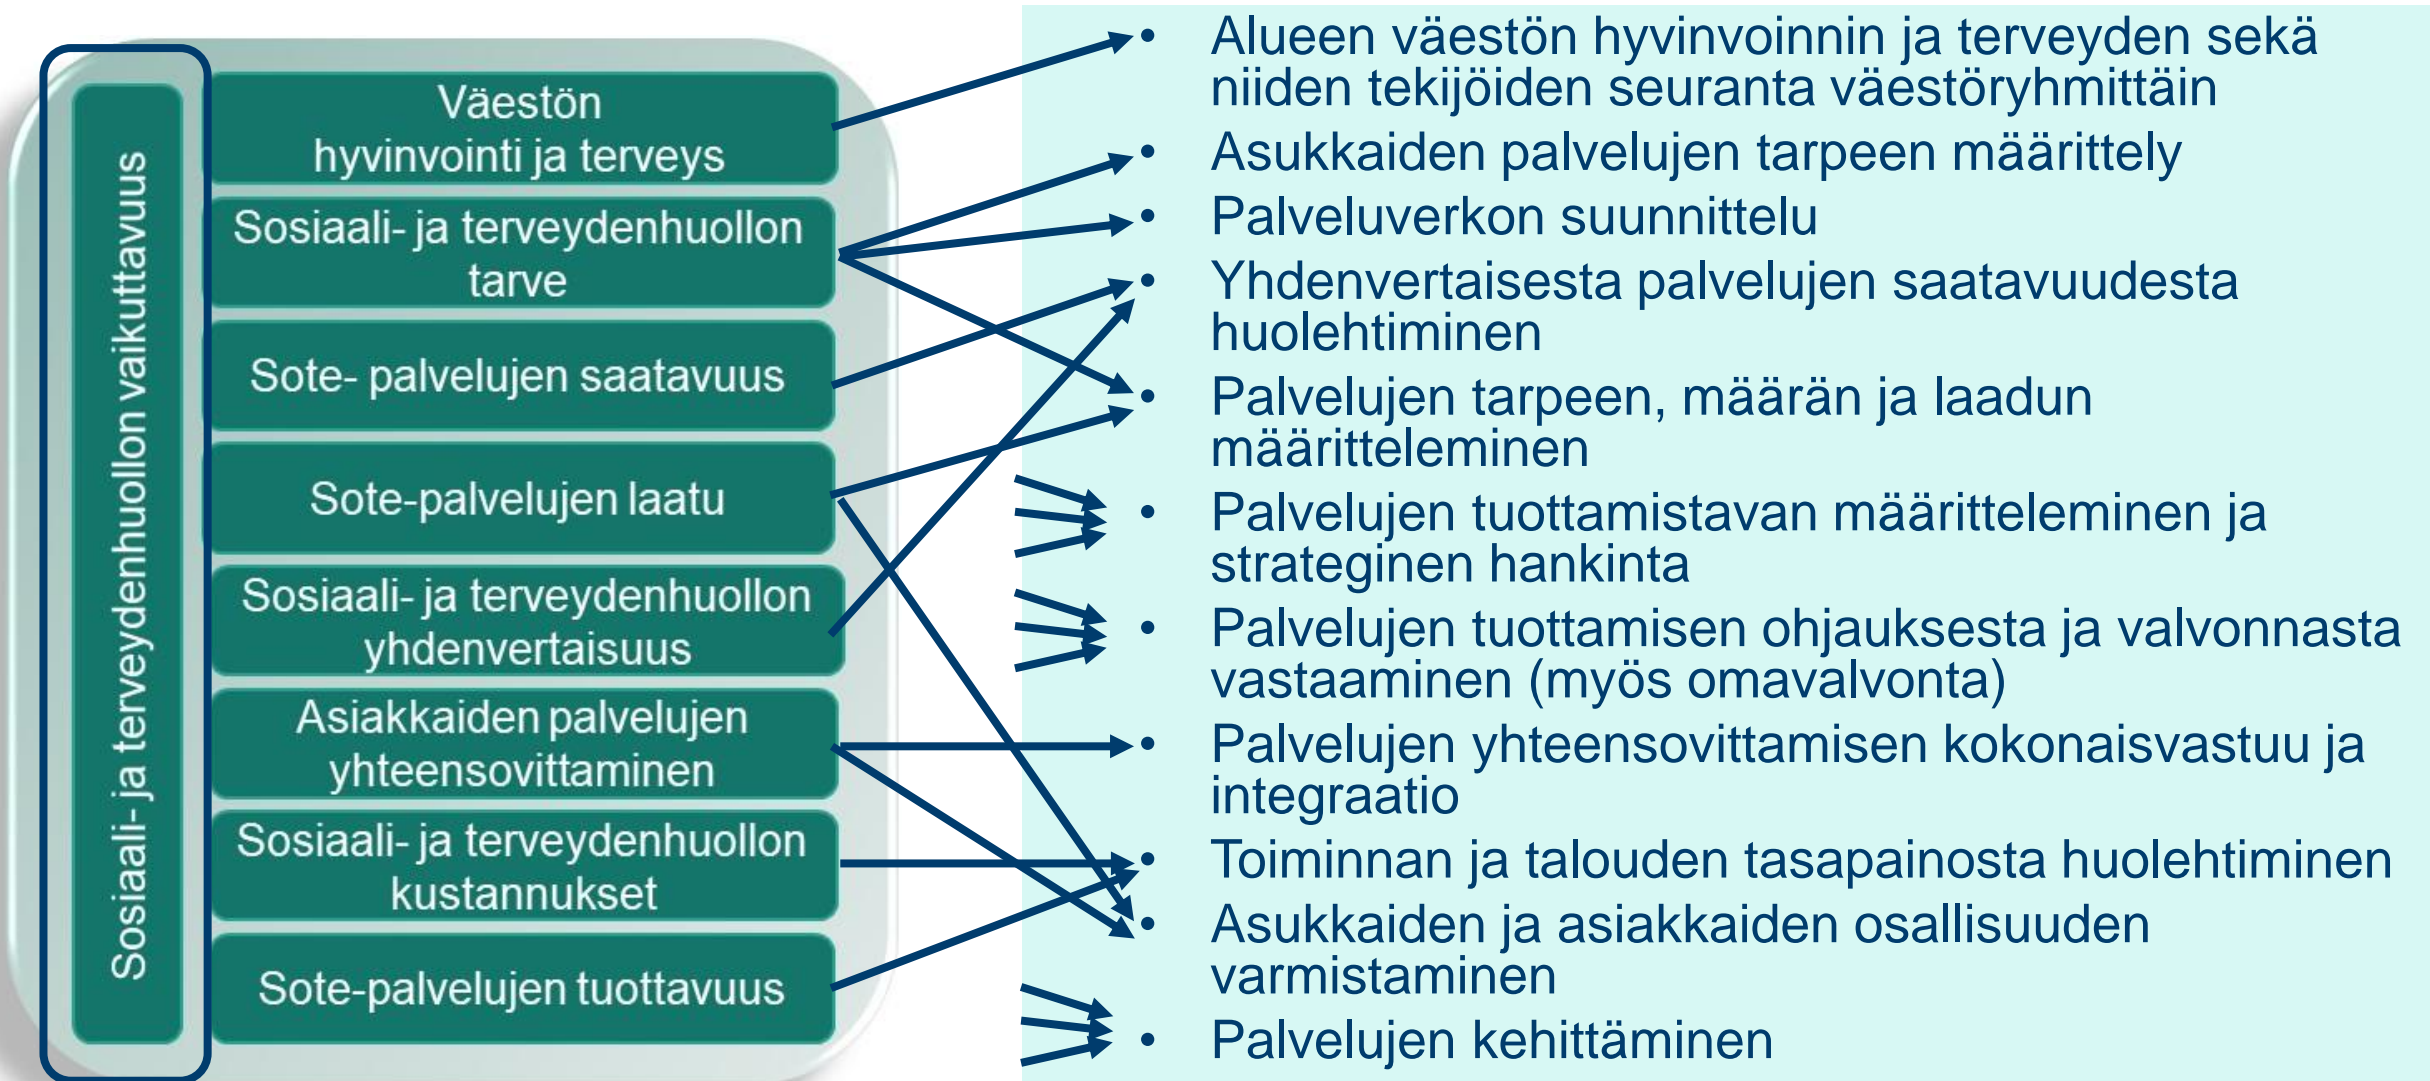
Sosiaali- ja terveydenhuollon vaikuttavuus

Väestön hyvinvointi ja terveys

Sosiaali- ja terveydenhuollon tarve

Sote- palvelujen saatavuus

Sote-palvelujen laatu

Sosiaali- ja terveydenhuollon yhdenvertaisuus

Asiakkaiden palvelujen yhteensovittaminen

Sosiaali- ja terveydenhuollon kustannukset

Sote-palvelujen tuottavuus

• Alueen väestön hyvinvoinnin ja terveyden sekä niiden tekijöiden seuranta väestöryhmittäin
• Asukkaiden palvelujen tarpeen määrittely
• Palveluverkon suunnittelu
• Yhdenvertaisesta palvelujen saatavuudesta huolehtiminen
• Palvelujen tarpeen, määrän ja laadun määritteleminen
• Palvelujen tuottamistavan määritteleminen ja strateginen hankinta
• Palvelujen tuottamisen ohjauksesta ja valvonnasta vastaaminen (myös omavalvonta)
• Palvelujen yhteensovittamisen kokonaisvastuu ja integraatio
• Toiminnan ja talouden tasapainosta huolehtiminen
• Asukkaiden ja asiakkaiden osallisuuden varmistaminen
• Palvelujen kehittäminen